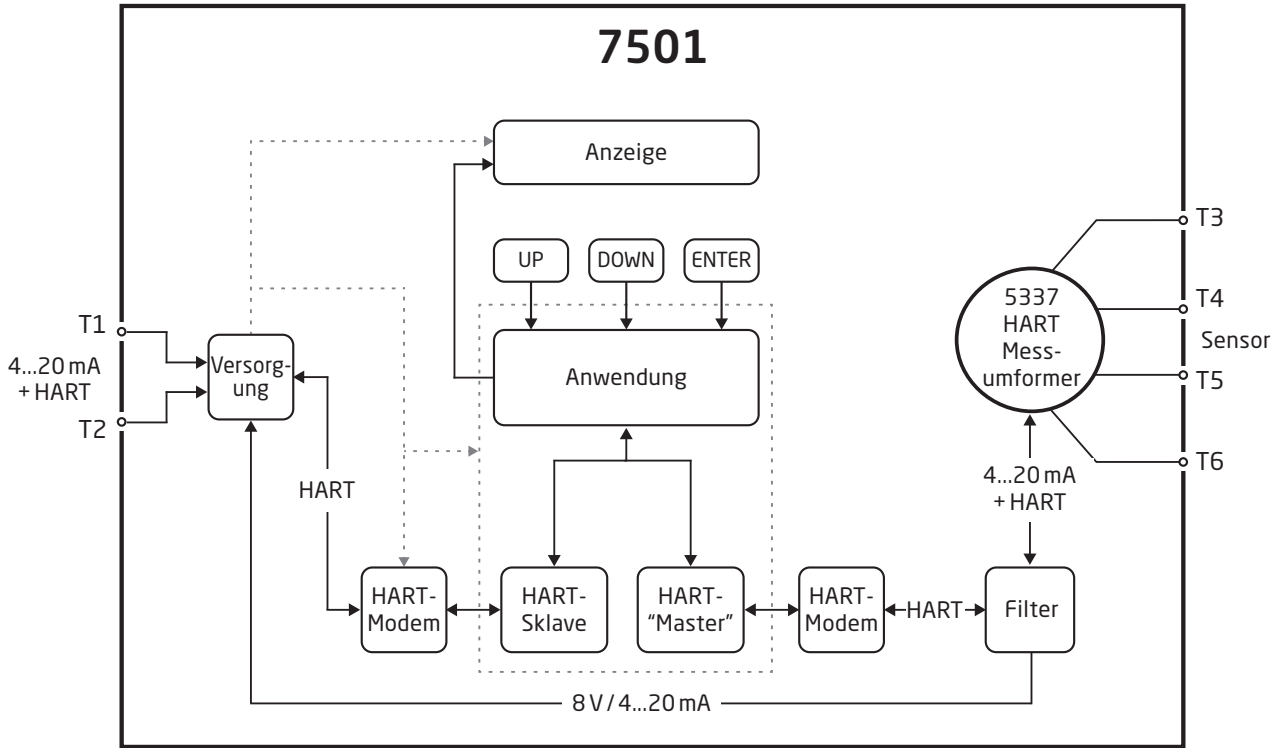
7501

Anzeige

UP

DOWN

ENTER

T1

4...20 mA + HART

T2

Versorgung

Anwendung

HART

HART-Modem

HART-Sklave

HART-"Master"

HART-Modem

HART

Filter

5337 HART Messumformer

T3

T4

Sensor

T5

T6

4...20 mA + HART

8 V / 4...20 mA